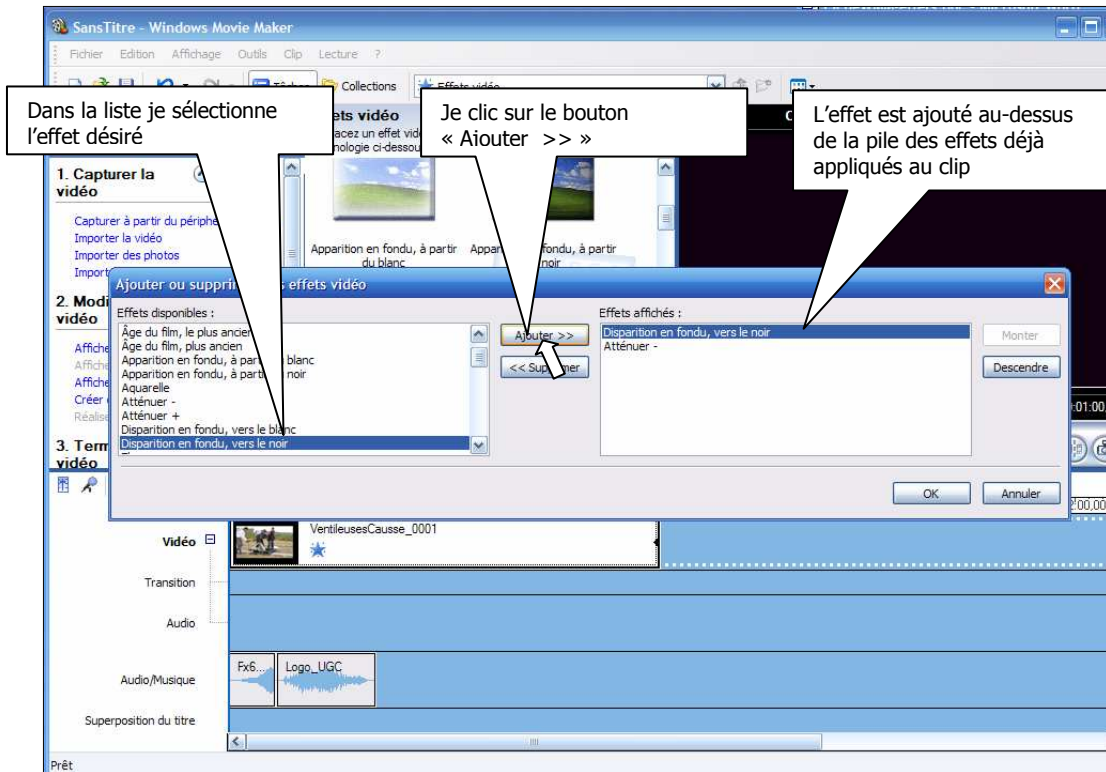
SansTitre - Windows Movie Maker

Fichier Edition Affichage Outils Clip Lecture ?

Tâches Collections Effets vidéo

Dans la liste je sélectionne l'effet désiré

Je clic sur le bouton « Ajouter >> »

L'effet est ajouté au-dessus de la pile des effets déjà appliqués au clip

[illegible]ets vidéo
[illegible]acez un effet vid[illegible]
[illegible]nologie ci-dessou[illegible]

1. Capturer la vidéo

Capturer à partir du périphé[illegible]
Importer la vidéo
Importer des photos
Import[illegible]

2. Modi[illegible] vidéo

Affiche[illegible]
Affiche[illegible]
Affiche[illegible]
Créer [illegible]
Réalise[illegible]

3. Term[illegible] vidéo

Apparition en fondu, à partir du blanc
Appar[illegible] fondu, à partir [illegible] noir

Ajouter ou suppri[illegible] effets vidéo

Effets disponibles :
Âge du film, le plus ancien
Âge du film, plus ancien
Apparition en fondu, à part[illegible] blanc
Apparition en fondu, à part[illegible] noir
Aquarelle
Atténuer -
Atténuer +
Disparition en fondu, vers le bl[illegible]
Disparition en fondu, vers le noir

Ajouter >>
<< Sup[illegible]mer

Effets affichés :
Disparition en fondu, vers le noir
Atténuer -

Monter
Descendre

OK
Annuler

:01:00
2:00,00

Vidéo
VentileusesCausse_0001
Transition
Audio
Audio/Musique
Fx6...
Logo_UGC
Superposition du titre

Prêt